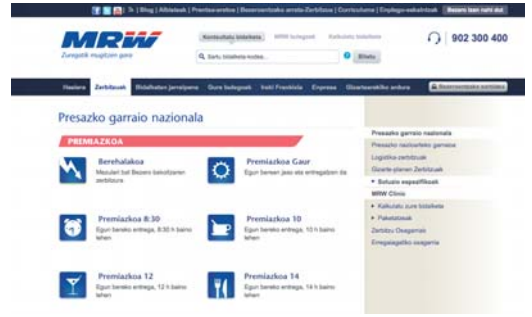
Blog | Albisteak | Prentsa-aretoa | Bezeroentzako arreta-Zerbitzua | Curriculuma | Enplegu-eskaintzak | Bezero izan nahi dut

MRW
Zureganik mugitzen gara

Kontsultatu bidalketa | MRW bulegoak | Kalkulatu bidalketa

Sartu bidalketa-zeniba...

Bilatu

902 300 400

Hasiera | Zerbitzuak | Bidalketen jarraipena | Gure bulegoak | Instalazioak Frankizia | Enpresa | Gizartearekiko ardura | Bezeroentzako bulegoa

Presazko garraio nazionala

PREMIAZKOA

Berehalakoa
Mezulari bat Bezero bakoitzaren zerbitzura

Premiazkoa Gaur
Egun berean jaso eta entregatzen da

Premiazkoa 8:30
Egun bereko entrega, 8:30 h baino lehen

Premiazkoa 10
Egun bereko entrega, 10 h baino lehen

Premiazkoa 12
Egun bereko entrega, 12 h baino lehen

Premiazkoa 14
Egun bereko entrega, 14 h baino lehen

Presazko garraio nazionala
Presazko nazioarteko garraioa
Logistika-zerbitzuak
Gizarte-planen Zerbitzuak
Soluzio espezifikoak
MRW Clinic
Kalkulatu zure bidalketa
Paketatzeak
Zerbitzu Osagarriak
Emegaiaagirako osagarria